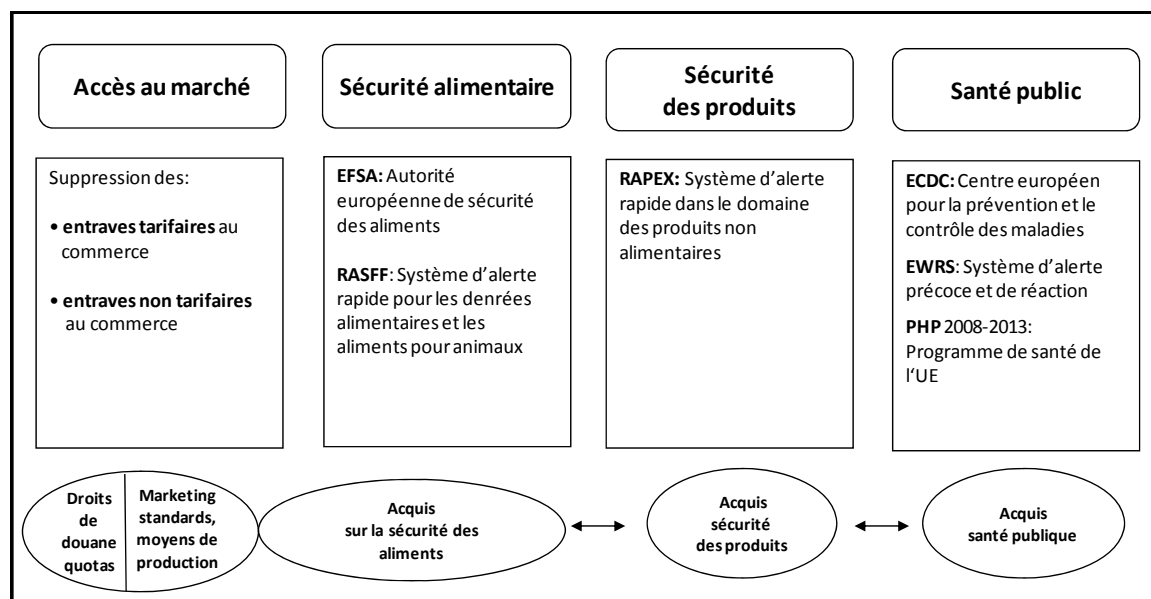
Accès au marché

Sécurité alimentaire

Sécurité des produits

Santé public

Suppression des:

• entraves tarifaires au commerce

• entraves non tarifaires au commerce

EFSA: Autorité européenne de sécurité des aliments

RASFF: Système d'alerte rapide pour les denrées alimentaires et les aliments pour animaux

RAPEX: Système d'alerte rapide dans le domaine des produits non alimentaires

ECDC: Centre européen pour la prévention et le contrôle des maladies

EWRS: Système d'alerte précoce et de réaction

PHP 2008-2013: Programme de santé de l'UE

Droits de douane quotas

Marketing standards, moyens de production

Acquis sur la sécurité des aliments

Acquis sécurité des produits

Acquis santé publique